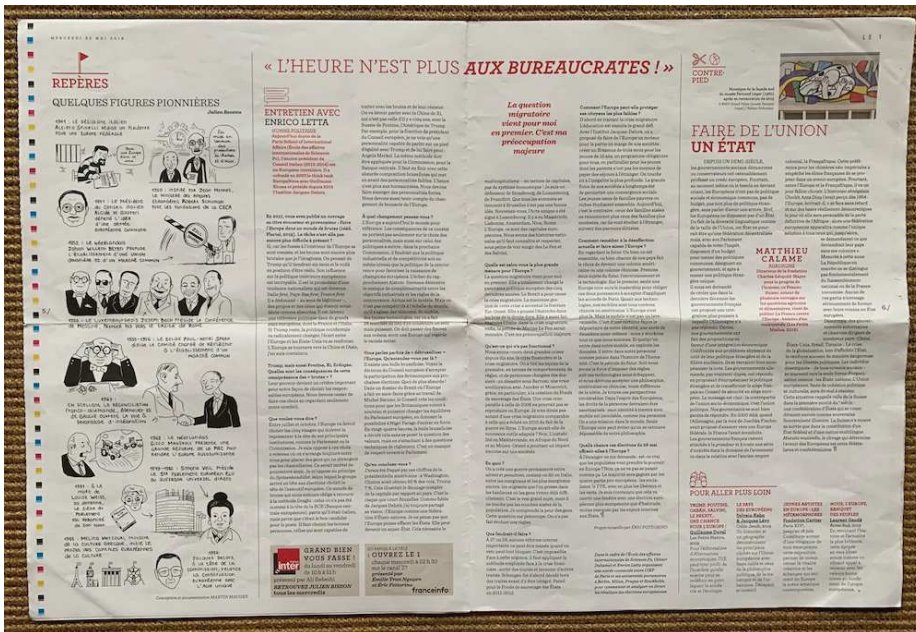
MERCREDI 30 MAI 2018

LE 1

REPÈRES

QUELQUES FIGURES PIONNIÈRES

« L'HEURE N'EST PLUS AUX BUREAUCRATES ! »

ENTRETIEN AVEC ENRICO LETTA

La question migratoire vient pour moi en premier. C'est ma préoccupation majeure

CONTRE-PIED

FAIRE DE L'UNION UN ÉTAT

MATTHIEU CALAME

POUR ALLER PLUS LOIN

GRAND BIEN VOUS FASSE !

inter

franceinfo

COUVREZ LE 1

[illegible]